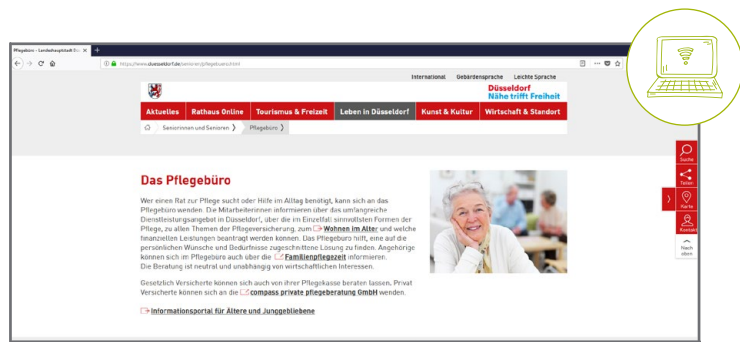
Pflegebüro - Landeshauptstadt Dü ×

https://www.duesseldorf.de/senioren/pflegebuero.html

International Gebärdensprache Leichte Sprache

Düsseldorf
Nähe trifft Freiheit

Aktuelles | Rathaus Online | Tourismus & Freizeit | Leben in Düsseldorf | Kunst & Kultur | Wirtschaft & Standort

Seniorinnen und Senioren ❯ Pflegebüro ❯

Das Pflegebüro

Wer einen Rat zur Pflege sucht oder Hilfe im Alltag benötigt, kann sich an das Pflegebüro wenden. Die Mitarbeiterinnen informieren über das umfangreiche Dienstleistungsangebot in Düsseldorf, über die im Einzelfall sinnvollsten Formen der Pflege, zu allen Themen der Pflegeversicherung, zum Wohnen im Alter und welche finanziellen Leistungen beantragt werden können. Das Pflegebüro hilft, eine auf die persönlichen Wünsche und Bedürfnisse zugeschnittene Lösung zu finden. Angehörige können sich im Pflegebüro auch über die Familienpflegezeit informieren. Die Beratung ist neutral und unabhängig von wirtschaftlichen Interessen.

Gesetzlich Versicherte können sich auch von ihrer Pflegekasse beraten lassen. Privat Versicherte können sich an die compass private pflegeberatung GmbH wenden.

Informationsportal für Ältere und Junggebliebene

Suche
Teilen
Karte
Kontakt
Nach oben